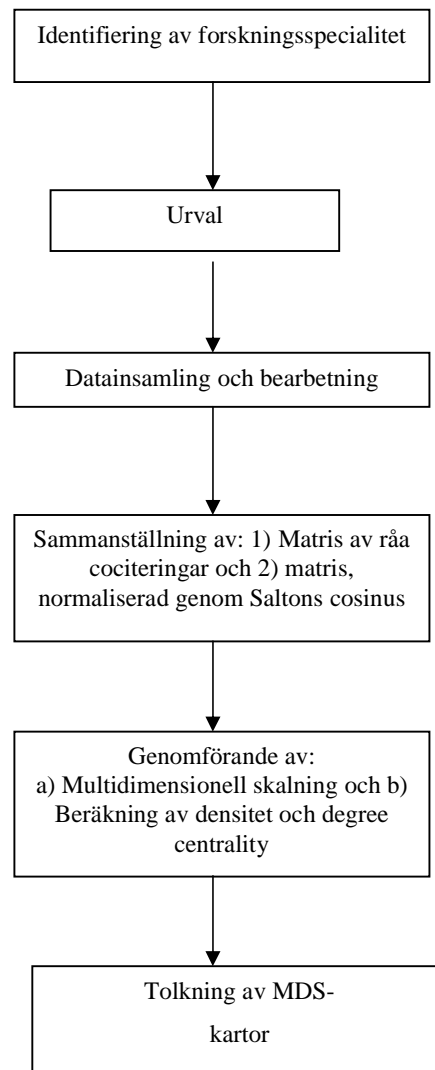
Identifiering av forskningsspecialitet

Urval

Datainsamling och bearbetning

Sammanställning av: 1) Matris av råa cociteringar och 2) matris, normaliserad genom Saltons cosinus

Genomförande av:
a) Multidimensionell skalning och b) Beräkning av densitet och degree centrality

Tolkning av MDS-kartor